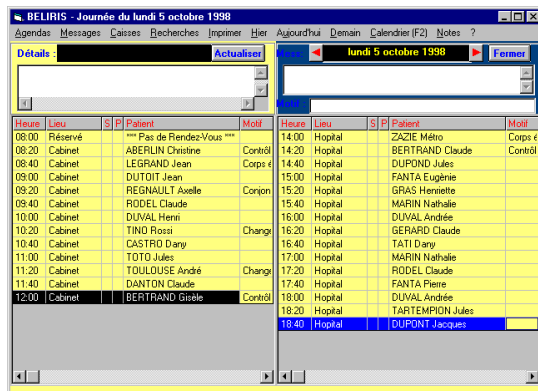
BELIRIS - Journée du lundi 5 octobre 1998

Agendas Messages Caisses Recherches Imprimer Hier Aujourd'hui Demain Calendrier (F2) Notes ?

Détails : Actualiser

Mess lundi 5 octobre 1998 Fermer

Motif :

| Heure | Lieu | S | P | Patient | Motif |
|---|---|---|---|---|---|
| 08:00 | Réservé | | | *** Pas de Rendez-Vous *** | |
| 08:20 | Cabinet | | | ABERLIN Christine | Contrôl |
| 08:40 | Cabinet | | | LEGRAND Jean | Corps é |
| 09:00 | Cabinet | | | DUTOIT Jean | |
| 09:20 | Cabinet | | | REGNAULT Axelle | Conjon |
| 09:40 | Cabinet | | | RODEL Claude | |
| 10:00 | Cabinet | | | DUVAL Henri | |
| 10:20 | Cabinet | | | TINO Rossi | Change |
| 10:40 | Cabinet | | | CASTRO Dany | |
| 11:00 | Cabinet | | | TOTO Jules | |
| 11:20 | Cabinet | | | TOULOUSE André | Change |
| 11:40 | Cabinet | | | DANTON Claude | |
| 12:00 | Cabinet | | | BERTRAND Gisèle | Contrôl |

| Heure | Lieu | S | P | Patient | Motif |
|---|---|---|---|---|---|
| 14:00 | Hopital | | | ZAZIE Métro | Corps é |
| 14:20 | Hopital | | | BERTRAND Claude | Contrôl |
| 14:40 | Hopital | | | DUPOND Jules | |
| 15:00 | Hopital | | | FANTA Eugènie | |
| 15:20 | Hopital | | | GRAS Henriette | |
| 15:40 | Hopital | | | MARIN Nathalie | |
| 16:00 | Hopital | | | DUVAL Andrée | |
| 16:20 | Hopital | | | GERARD Claude | |
| 16:40 | Hopital | | | TATI Dany | |
| 17:00 | Hopital | | | MARIN Nathalie | |
| 17:20 | Hopital | | | RODEL Claude | |
| 17:40 | Hopital | | | FANTA Pierre | |
| 18:00 | Hopital | | | DUVAL Andrée | |
| 18:20 | Hopital | | | TARTEMPION Jules | |
| 18:40 | Hopital | | | DUPONT Jacques | |